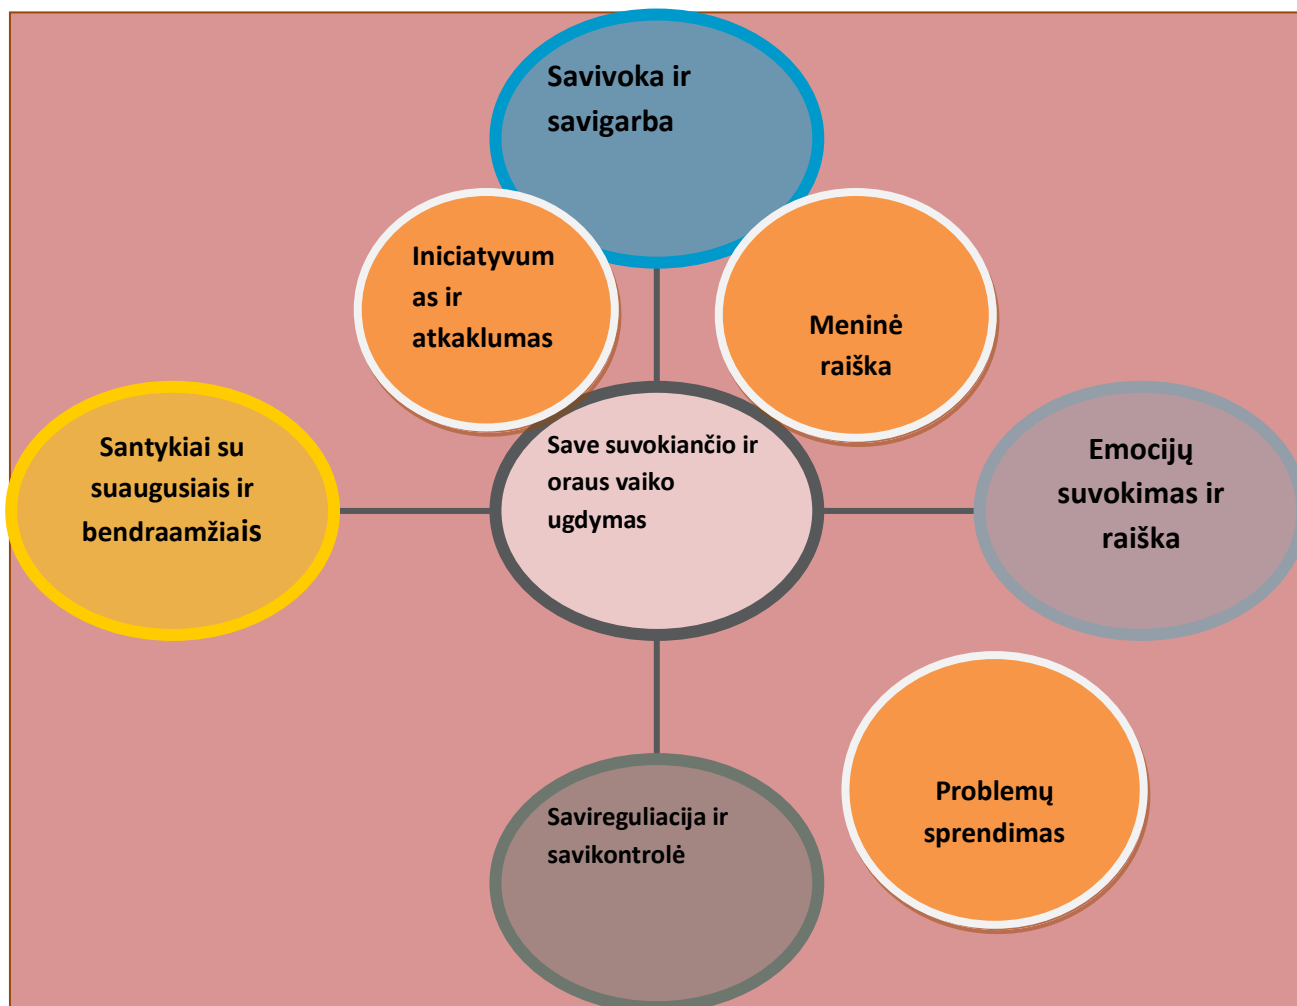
Savivoka ir savigarba

Iniciatyvumas ir atkaklumas

Meninė raiška

Santykiai su suaugusiais ir bendraamžiais

Save suvokiančio ir oraus vaiko ugdymas

Emocijų suvokimas ir raiška

Problemų sprendimas

Savireguliacija ir savikontrolė